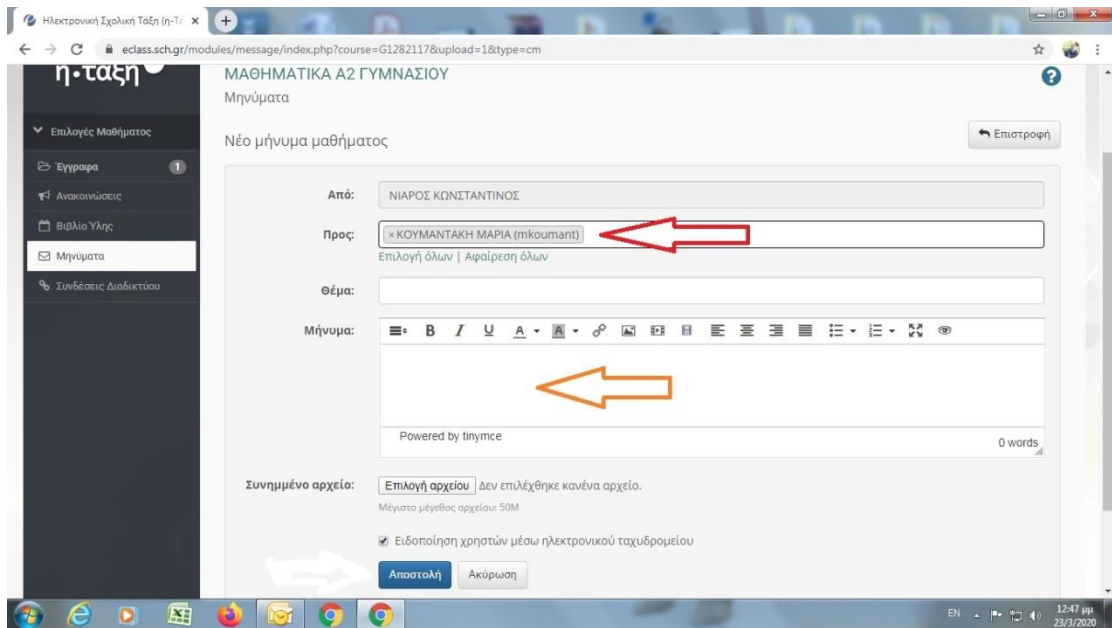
Ηλεκτρονική Σχολική Τάξη (η-Τά ×

eclass.sch.gr/modules/message/index.php?course=G1282117&upload=1&type=cm

η•τάξη

ΜΑΘΗΜΑΤΙΚΑ Α2 ΓΥΜΝΑΣΙΟΥ

Μηνύματα

Επιλογές Μαθήματος

Έγγραφα 1

Ανακοινώσεις

Βιβλίο Ύλης

Μηνύματα

Συνδέσεις Διαδικτύου

Νέο μήνυμα μαθήματος

Επιστροφή

Από: ΝΙΑΡΟΣ ΚΩΝΣΤΑΝΤΙΝΟΣ

Προς: × ΚΟΥΜΑΝΤΑΚΗ ΜΑΡΙΑ (mkoumant)

Επιλογή όλων | Αφαίρεση όλων

Θέμα:

Μήνυμα:

B I U A A

Powered by tinymce

0 words

Συνημμένο αρχείο: Επιλογή αρχείου Δεν επιλέχθηκε κανένα αρχείο.

Μέγιστο μέγεθος αρχείου: 50M

Ειδοποίηση χρηστών μέσω ηλεκτρονικού ταχυδρομείου

Αποστολή Ακύρωση

EN 12:47 μμ 23/3/2020